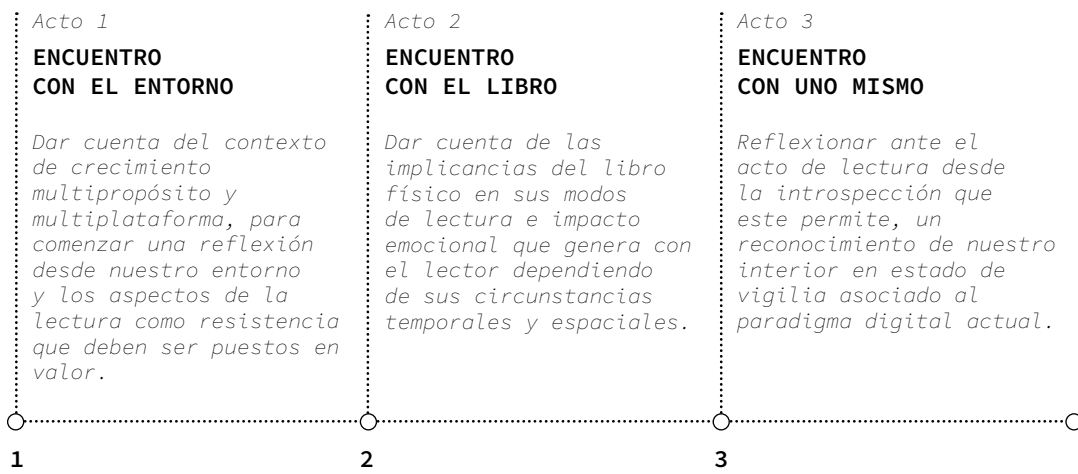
Acto 1

ENCUENTRO CON EL ENTORNO

Dar cuenta del contexto de crecimiento multipropósito y multiplataforma, para comenzar una reflexión desde nuestro entorno y los aspectos de la lectura como resistencia que deben ser puestos en valor.

1

Acto 2

ENCUENTRO CON EL LIBRO

Dar cuenta de las implicancias del libro físico en sus modos de lectura e impacto emocional que genera con el lector dependiendo de sus circunstancias temporales y espaciales.

2

Acto 3

ENCUENTRO CON UNO MISMO

Reflexionar ante el acto de lectura desde la introspección que este permite, un reconocimiento de nuestro interior en estado de vigilia asociado al paradigma digital actual.

3